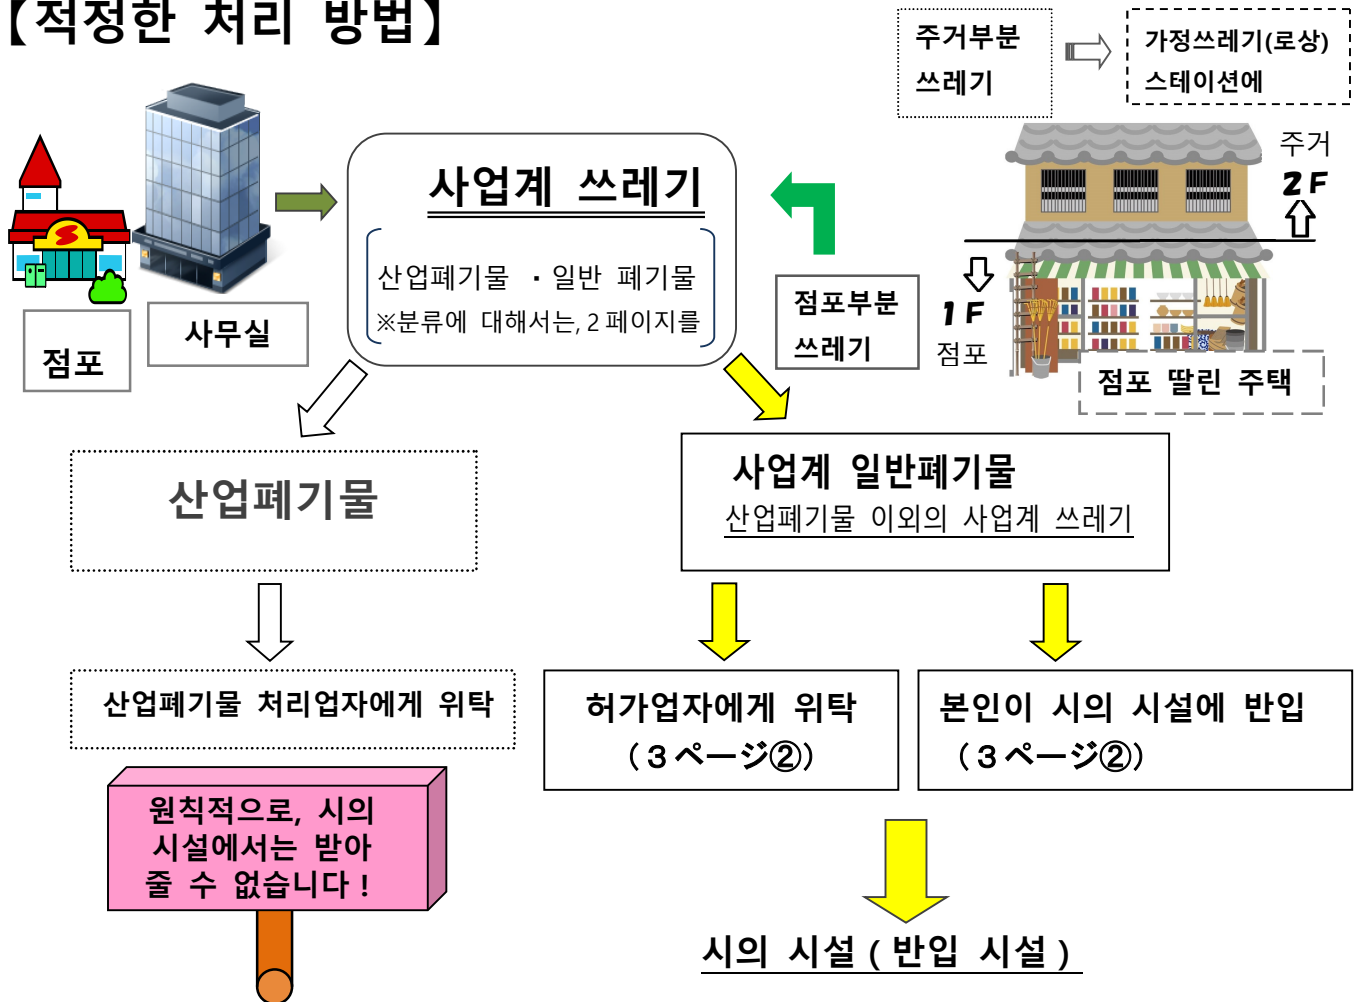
【적정한 처리 방법】

주거부분 쓰레기

가정쓰레기(로상) 스테이션에

주거
2F

1F
점포

점포 딸린 주택

점포

사무실

사업계 쓰레기
산업폐기물 ・일반 폐기물
※분류에 대해서는, 2 페이지를

점포부분 쓰레기

산업폐기물

사업계 일반폐기물
산업폐기물 이외의 사업계 쓰레기

산업폐기물 처리업자에게 위탁

허가업자에게 위탁
（３ページ②）

본인이 시의 시설에 반입
（３ページ②）

원칙적으로, 시의 시설에서는 받아 줄 수 없습니다！

시의 시설（반입 시설）